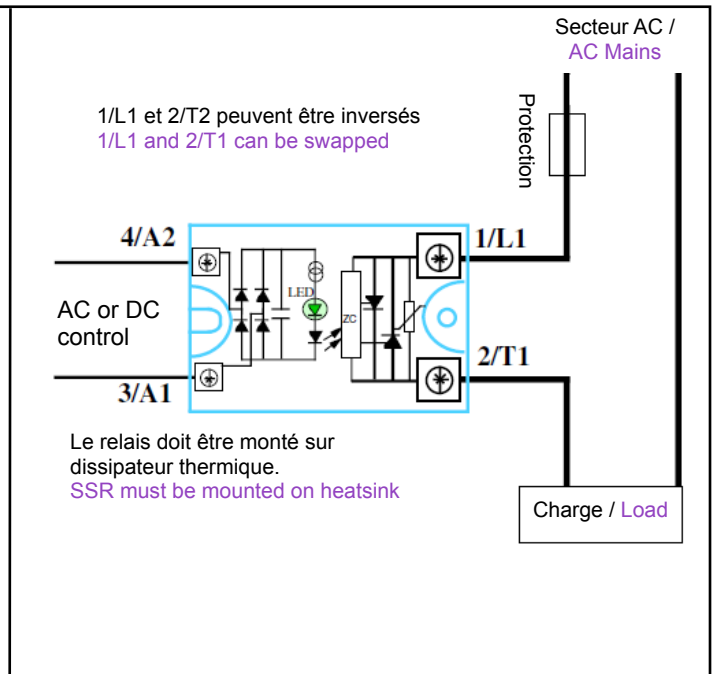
Secteur AC /
AC Mains

1/L1 et 2/T2 peuvent être inversés
1/L1 and 2/T1 can be swapped

Protection

4/A2

1/L1

LED

ZC

AC or DC
control

2/T1

3/A1

Le relais doit être monté sur dissipateur thermique.
SSR must be mounted on heatsink

Charge / Load